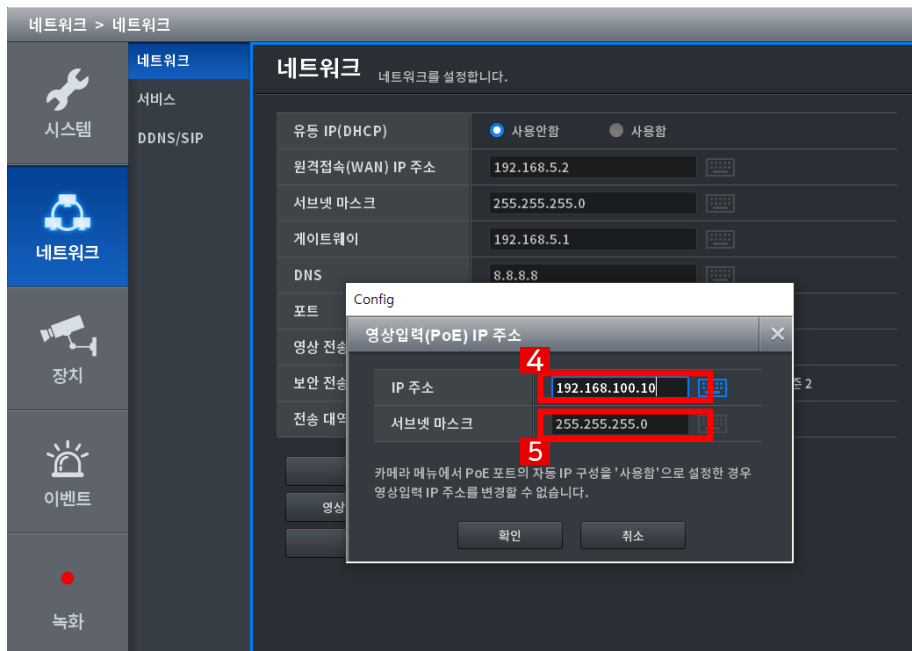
네트워크 > 네트워크

시스템

네트워크

장치

이벤트

녹화

네트워크
서비스
DDNS/SIP

네트워크 네트워크를 설정합니다.

| 유동 IP(DHCP) | 사용안함 사용함 |
|---|---|
| 원격접속(WAN) IP 주소 | 192.168.5.2 |
| 서브넷 마스크 | 255.255.255.0 |
| 게이트웨이 | 192.168.5.1 |
| DNS | 8.8.8.8 |
| 포트 | |
| 영상 전송 | |
| 보안 전송 | 존 2 |
| 전송 대역 | |

영상

Config

영상입력(PoE) IP 주소

4

| IP 주소 | 192.168.100.10 |
|---|---|
| 서브넷 마스크 | 255.255.255.0 |

5

카메라 메뉴에서 PoE 포트의 자동 IP 구성을 '사용함'으로 설정한 경우 영상입력 IP 주소를 변경할 수 없습니다.

확인 취소